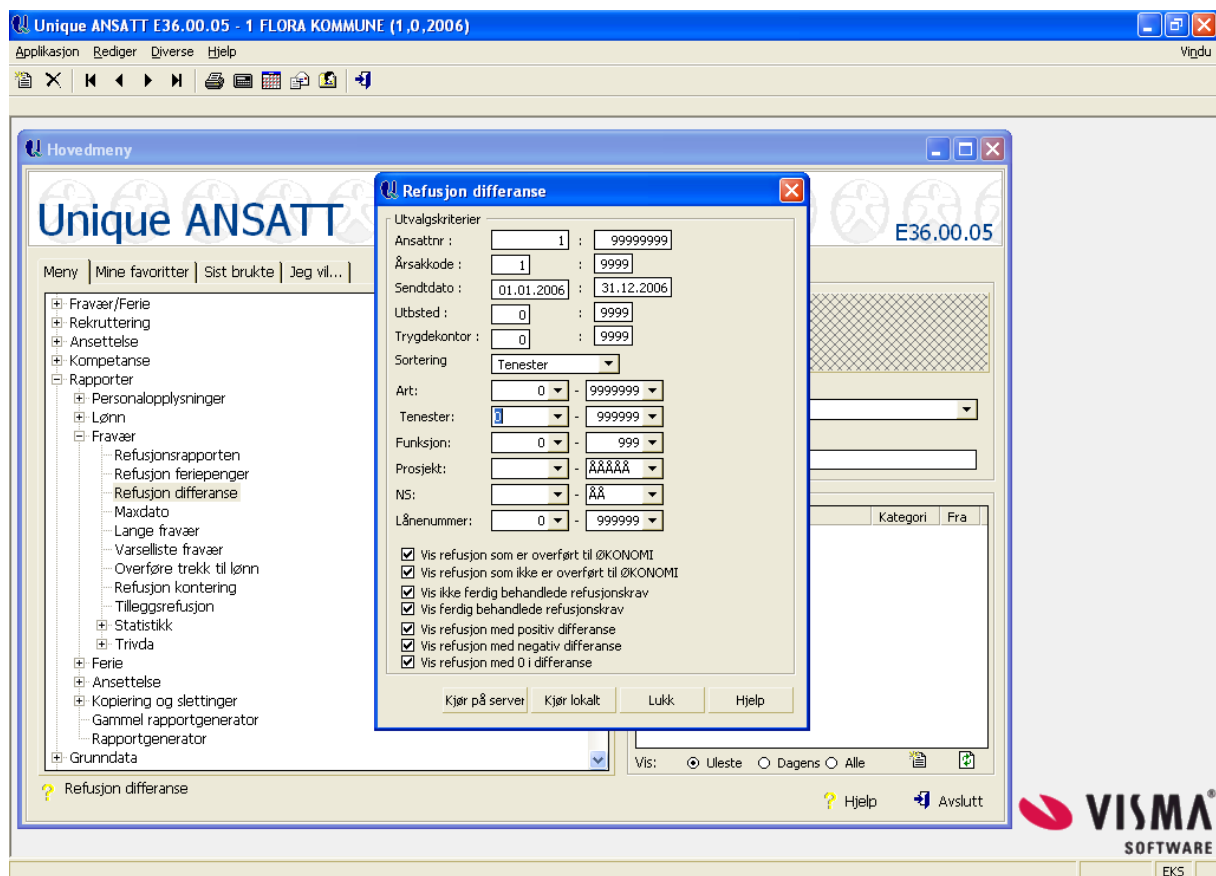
Unique ANSATT E36.00.05 - 1 FLORA KOMMUNE (1,0,2006)

Applikasjon Rediger Diverse Hjelp

Vindu

Hovedmeny

Unique ANSATT

E36.00.05

Meny | Mine favoritter | Sist brukte | Jeg vil...

Fravær/Ferie
Rekruttering
Ansettelse
Kompetanse
Rapporter
Personalopplysninger
Lønn
Fravær
Refusjonsrapporten
Refusjon feriepenger
Refusjon differanse
Maxdato
Lange fravær
Varselliste fravær
Overføre trekk til lønn
Refusjon kontering
Tilleggsrefusjon
Statistikk
Trivda
Ferie
Ansettelse
Kopiering og slettinger
Gammel rapportgenerator
Rapportgenerator
Grunndata

Refusjon differanse

Refusjon differanse

Utvalgskriterier

| | | | |
|---|---|---|---|
| Ansattnr : | 1 | : | 99999999 |
| Årsakkode : | 1 | : | 9999 |
| Sendtdato : | 01.01.2006 | : | 31.12.2006 |
| Utbsted : | 0 | : | 9999 |
| Trygdekontor : | 0 | : | 9999 |
| Sortering | Tenester | | |
| Art: | 0 | - | 9999999 |
| Tenester: | 0 | - | 999999 |
| Funksjon: | 0 | - | 999 |
| Prosjekt: | | - | ÅÅÅÅÅÅ |
| NS: | | - | ÅÅ |
| Lånenummer: | 0 | - | 999999 |

Vis refusjon som er overført til ØKONOMI
Vis refusjon som ikke er overført til ØKONOMI
Vis ikke ferdig behandlede refusjonskrav
Vis ferdig behandlede refusjonskrav
Vis refusjon med positiv differanse
Vis refusjon med negativ differanse
Vis refusjon med 0 i differanse

Kjør på server | Kjør lokalt | Lukk | Hjelp

Kategori | Fra

Vis: Uleste Dagens Alle

Hjelp Avslutt

VISMA SOFTWARE

EKS